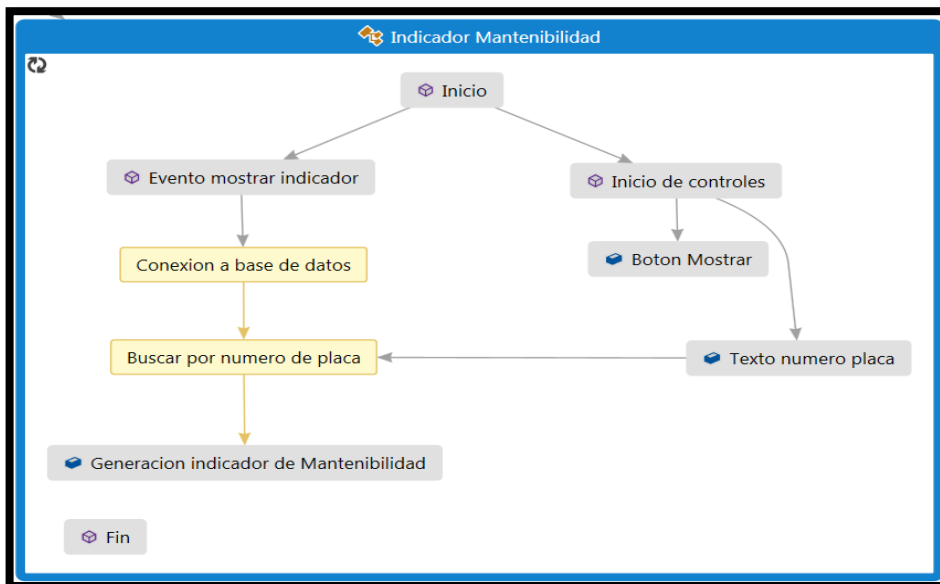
Indicador Mantenibilidad

Inicio

Evento mostrar indicador

Inicio de controles

Conexion a base de datos

Boton Mostrar

Buscar por numero de placa

Texto numero placa

Generacion indicador de Mantenibilidad

Fin